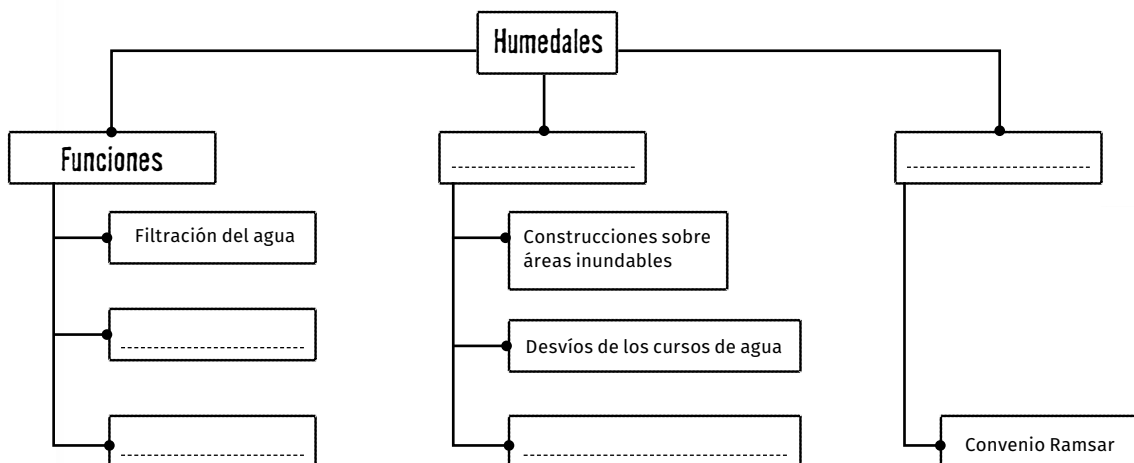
Humedales

Funciones

Filtración del agua

---------------------------

---------------------------

---------------------------

Construcciones sobre áreas inundables

Desvíos de los cursos de agua

---------------------------

---------------------------

Convenio Ramsar